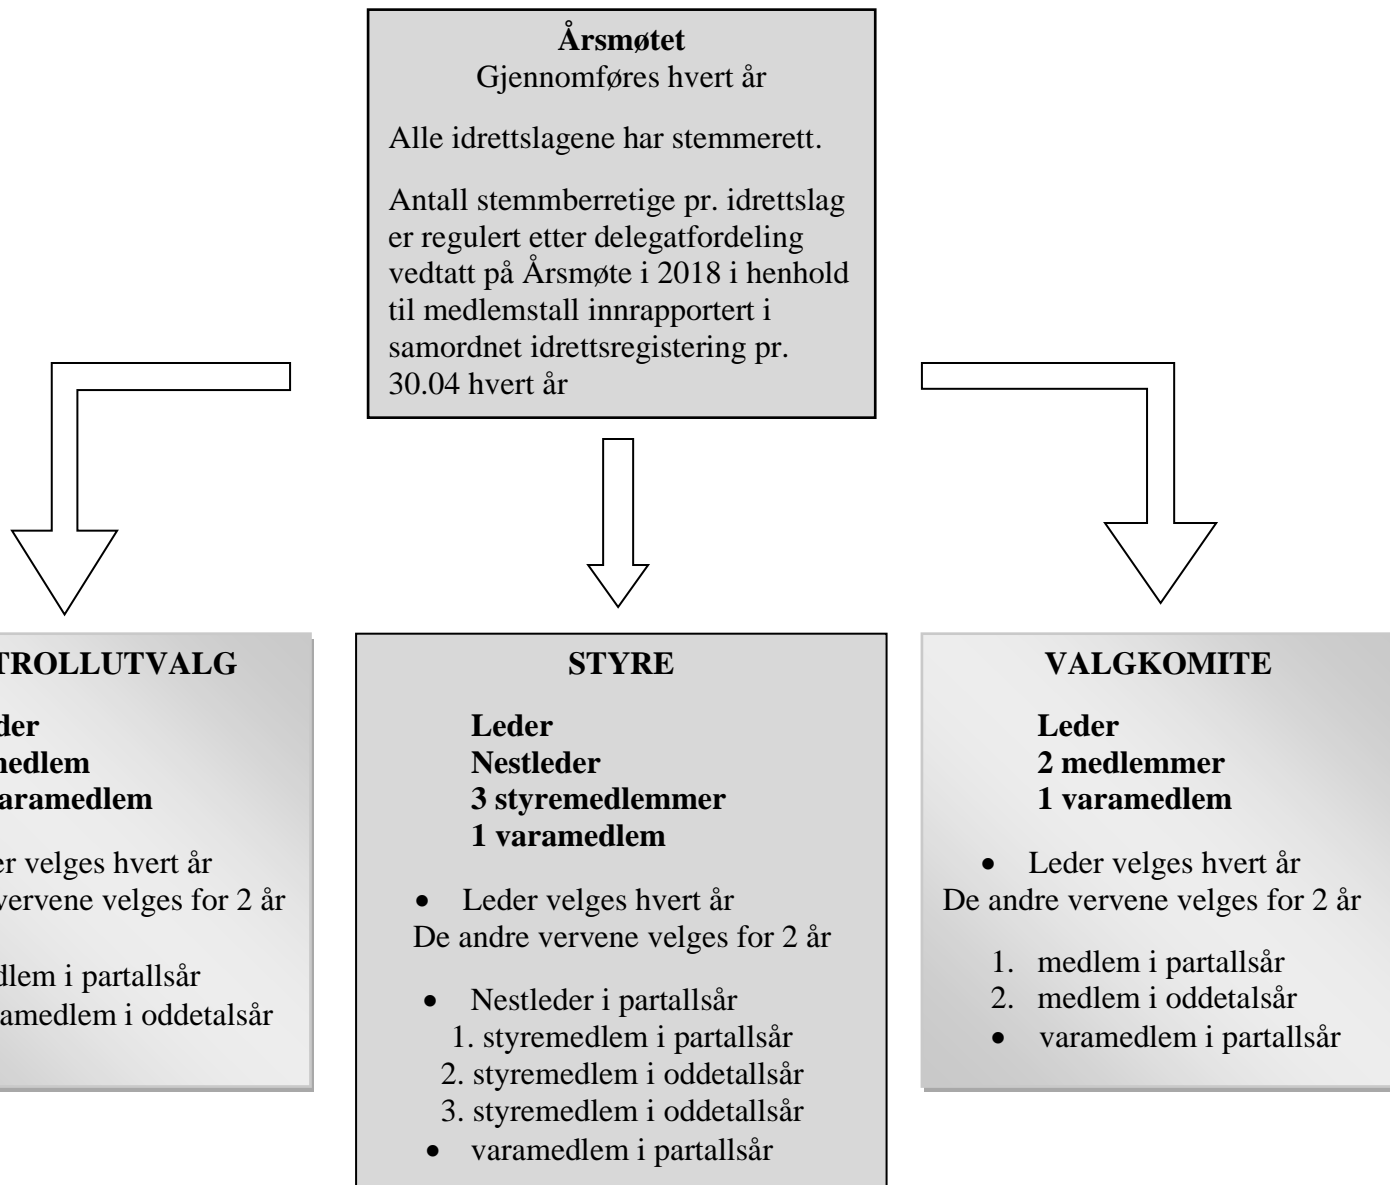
**Årsmøtet**
Gjennomføres hvert år

Alle idrettslagene har stemmerett.

Antall stemmberretige pr. idrettslag er regulert etter delegatfordeling vedtatt på Årsmøte i 2018 i henhold til medlemstall innrapportert i samordnet idrettsregistering pr. 30.04 hvert år

**TROLLUTVALG**

**der**
**edlem**
**aramedlem**

er velges hvert år
vervene velges for 2 år

dlem i partallsår
amedlem i oddetalsår

**STYRE**

**Leder**
**Nestleder**
**3 styremedlemmer**
**1 varamedlem**

- Leder velges hvert år

De andre vervene velges for 2 år

- Nestleder i partallsår

1. styremedlem i partallsår
2. styremedlem i oddetallsår
3. styremedlem i oddetallsår

- varamedlem i partallsår

**VALGKOMITE**

**Leder**
**2 medlemmer**
**1 varamedlem**

- Leder velges hvert år

De andre vervene velges for 2 år

1. medlem i partallsår
2. medlem i oddetalsår

- varamedlem i partallsår